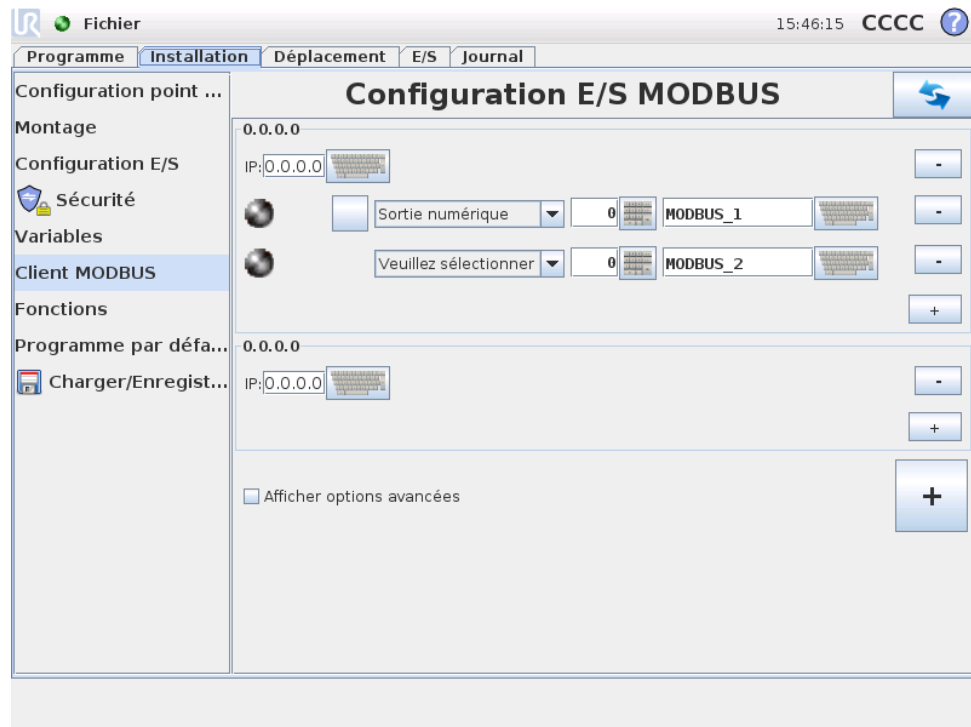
Fichier

15:46:15 CCCC

Programme | Installation | Déplacement | E/S | Journal

Configuration point ...
Montage
Configuration E/S
Sécurité
Variables
Client MODBUS
Fonctions
Programme par défa...
Charger/Enregist...

Configuration E/S MODBUS

0.0.0.0
IP: 0.0.0.0
-
Sortie numérique 0 MODBUS_1 -
Veuillez sélectionner 0 MODBUS_2 -
+

0.0.0.0
IP: 0.0.0.0
-
+

Afficher options avancées

+